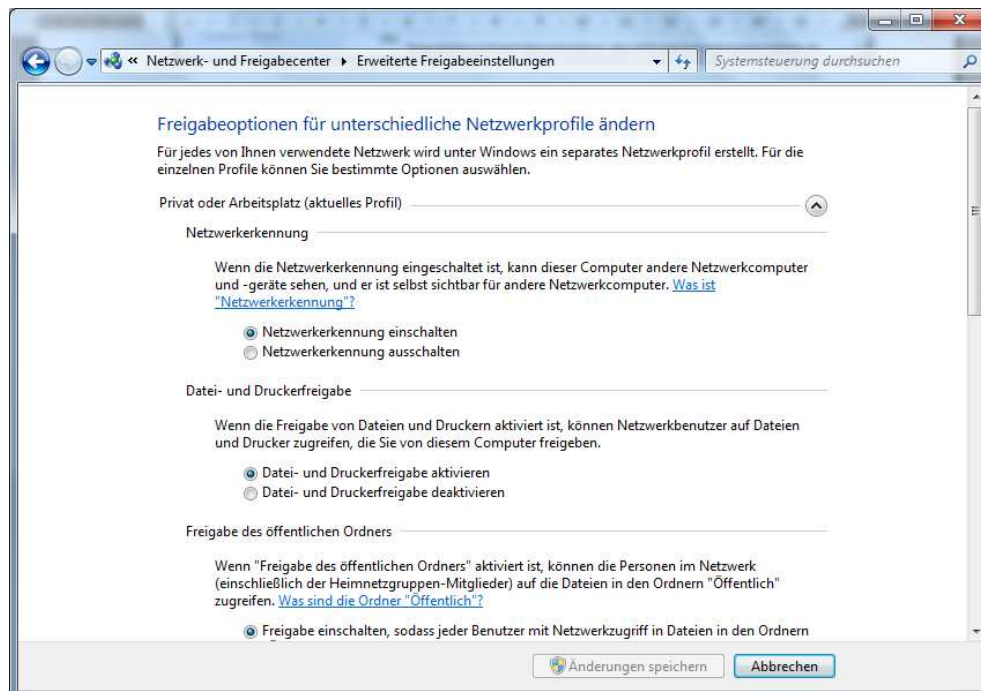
« Netzwerk- und Freigabecenter ▸ Erweiterte Freigabeeinstellungen

Systemsteuerung durchsuchen

Freigabeoptionen für unterschiedliche Netzwerkprofile ändern

Für jedes von Ihnen verwendete Netzwerk wird unter Windows ein separates Netzwerkprofil erstellt. Für die einzelnen Profile können Sie bestimmte Optionen auswählen.

Privat oder Arbeitsplatz (aktuelles Profil)

Netzwerkerkennung

Wenn die Netzwerkerkennung eingeschaltet ist, kann dieser Computer andere Netzwerkcomputer und -geräte sehen, und er ist selbst sichtbar für andere Netzwerkcomputer. Was ist "Netzwerkerkennung"?

Netzwerkerkennung einschalten
Netzwerkerkennung ausschalten

Datei- und Druckerfreigabe

Wenn die Freigabe von Dateien und Druckern aktiviert ist, können Netzwerkbenutzer auf Dateien und Drucker zugreifen, die Sie von diesem Computer freigeben.

Datei- und Druckerfreigabe aktivieren
Datei- und Druckerfreigabe deaktivieren

Freigabe des öffentlichen Ordners

Wenn "Freigabe des öffentlichen Ordners" aktiviert ist, können die Personen im Netzwerk (einschließlich der Heimnetzgruppen-Mitglieder) auf die Dateien in den Ordnern "Öffentlich" zugreifen. Was sind die Ordner "Öffentlich"?

Freigabe einschalten, sodass jeder Benutzer mit Netzwerkzugriff in Dateien in den Ordnern

Änderungen speichern
Abbrechen